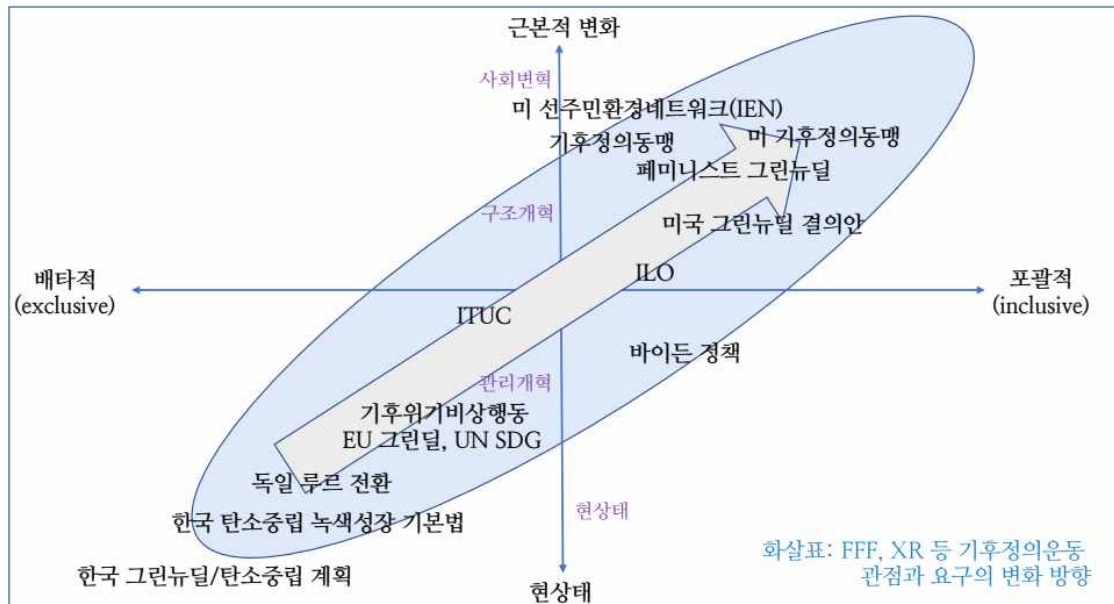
근본적 변화

사회변혁

미 선주민환경네트워크(IEN)

기후정의동맹

미 기후정의동맹

페미니스트 그린뉴딜

구조개혁

미국 그린뉴딜 결의안

배타적
(exclusive)

ILO

포괄적
(inclusive)

ITUC

바이든 정책

관리개혁

기후위기비상행동

EU 그린딜, UN SDG

독일 루르 전환

현상태

한국 탄소중립 녹색성장 기본법

화살표: FFF, XR 등 기후정의운동 관점과 요구의 변화 방향

한국 그린뉴딜/탄소중립 계획

현상태